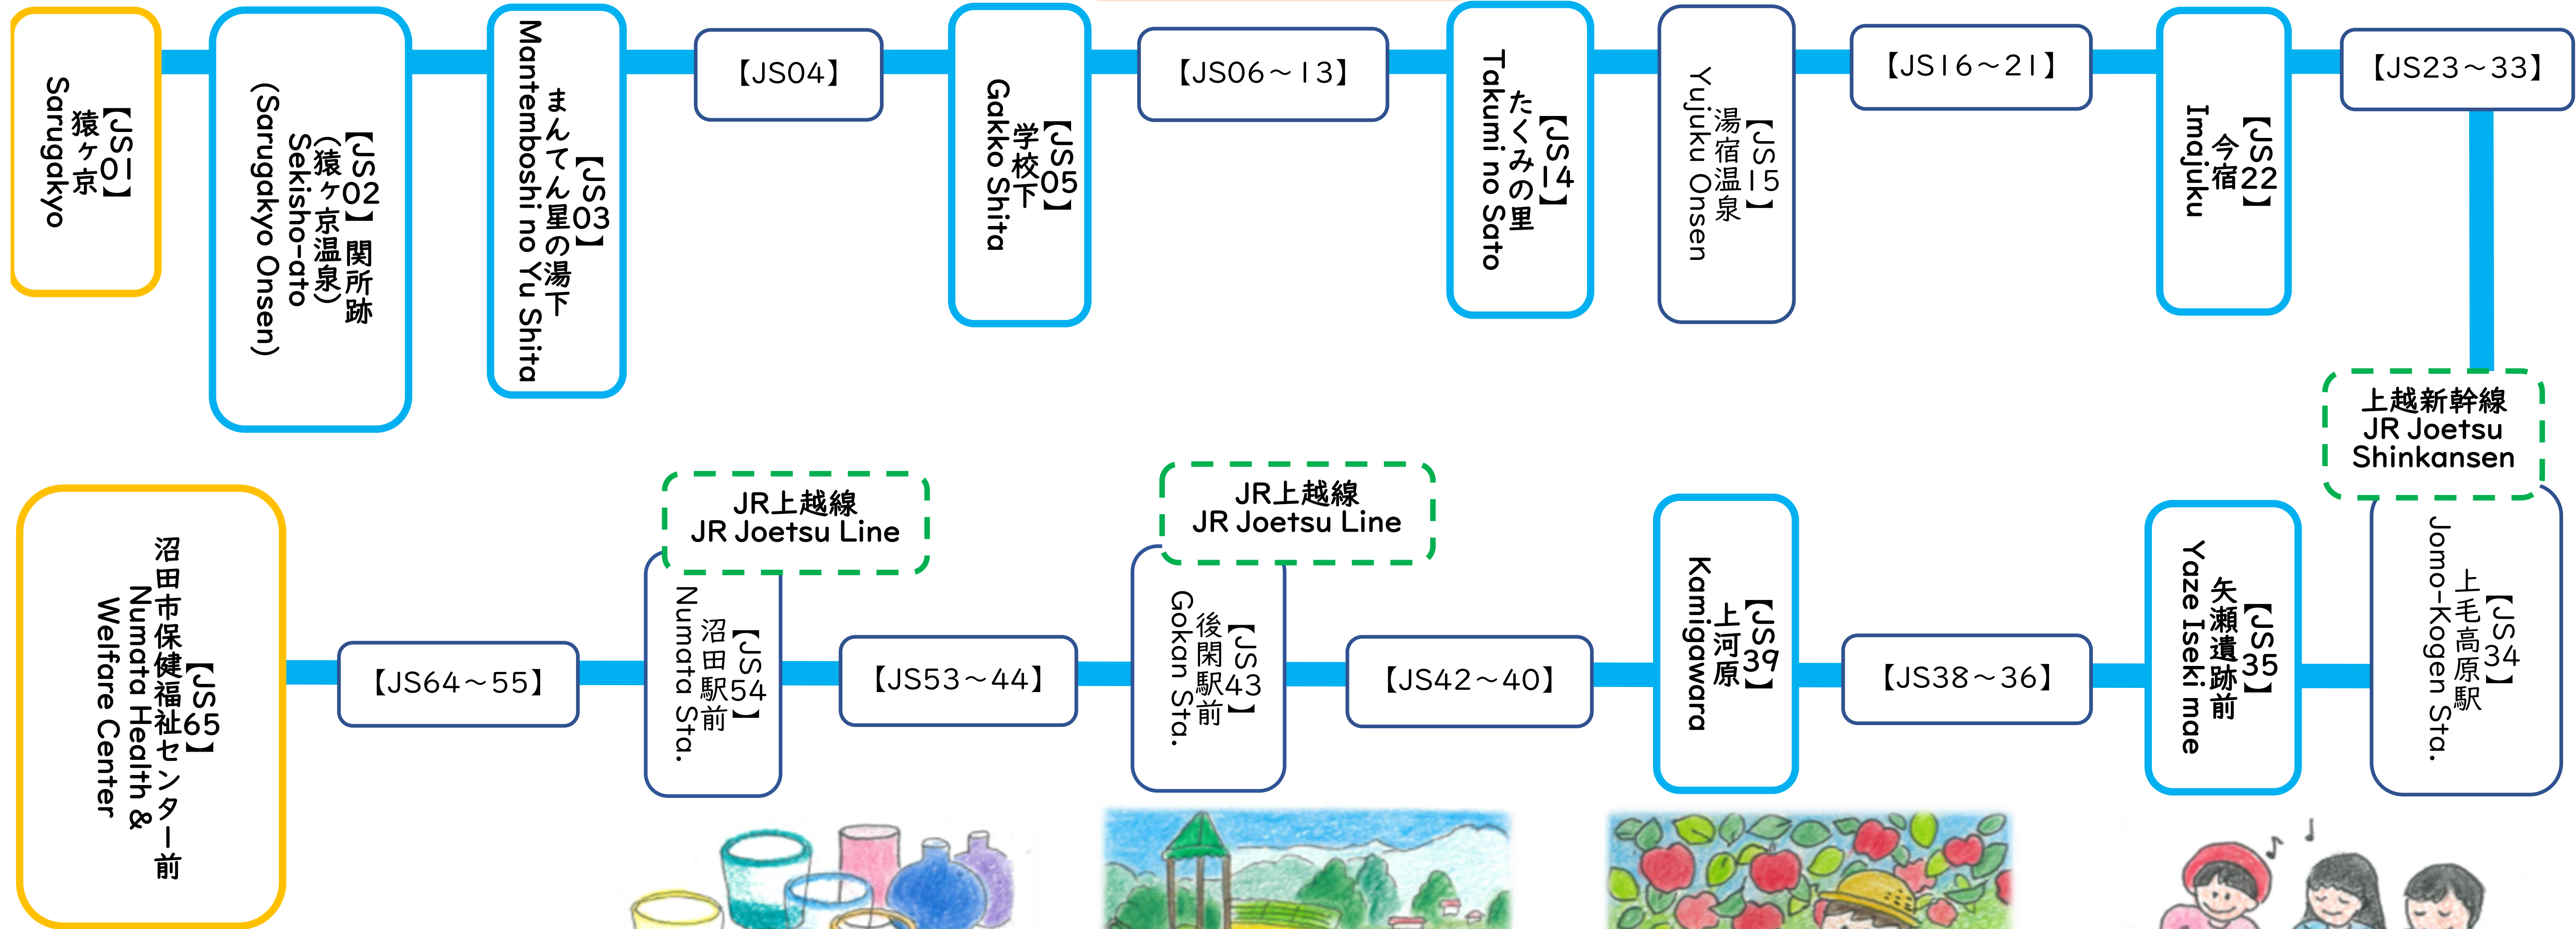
【JS01】
猿ヶ京
Sarugakyo

【JS02】関所跡
(猿ヶ京温泉)
Sekisho-ato
(Sarugakyo Onsen)

【JS03】
まんてん星の湯下
Mantemboshi no Yu Shita

【JS04】

【JS05】
学校下
Gakko Shita

【JS06～13】

【JS14】
たくみの里
Takumi no Sato

【JS15】
湯宿温泉
Yujuku Onsen

【JS16～21】

【JS22】
今宿
Imajuku

【JS23～33】

上越新幹線
JR Joetsu Shinkansen

【JS34】
上毛高原駅
Jomo-Kogen Sta.

【JS35】
矢瀬遺跡前
Yaze Iseki mae

【JS38～36】

【JS39】
上河原
Kamigawara

【JS42～40】

JR上越線
JR Joetsu Line

【JS43】
後閑駅前
Gokan Sta.

【JS53～44】

JR上越線
JR Joetsu Line

【JS54】
沼田駅前
Numata Sta.

【JS64～55】

【JS65】
沼田市保健福祉センター前
Numata Health & Welfare Center